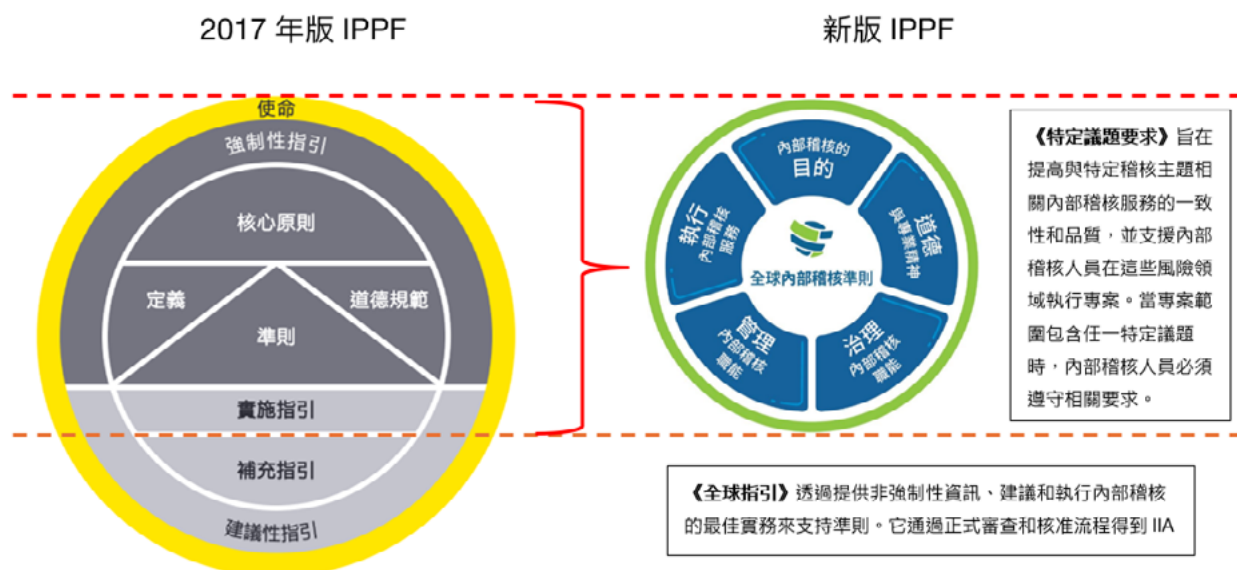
2017 年版 IPPF

使命

強制性指引

核心原則

定義

道德規範

準則

實施指引

補充指引

建議性指引

新版 IPPF

內部稽核的目的

道德與專業精神

治理內部稽核職能

管理內部稽核職能

執行內部稽核服務

全球內部稽核準則

《特定議題要求》旨在提高與特定稽核主題相關內部稽核服務的一致性和品質，並支援內部稽核人員在這些風險領域執行專案。當專案範圍包含任一特定議題時，內部稽核人員必須遵守相關要求。

《全球指引》透過提供非強制性資訊、建議和執行內部稽核的最佳實務來支持準則。它通過正式審查和核准流程得到 IIA